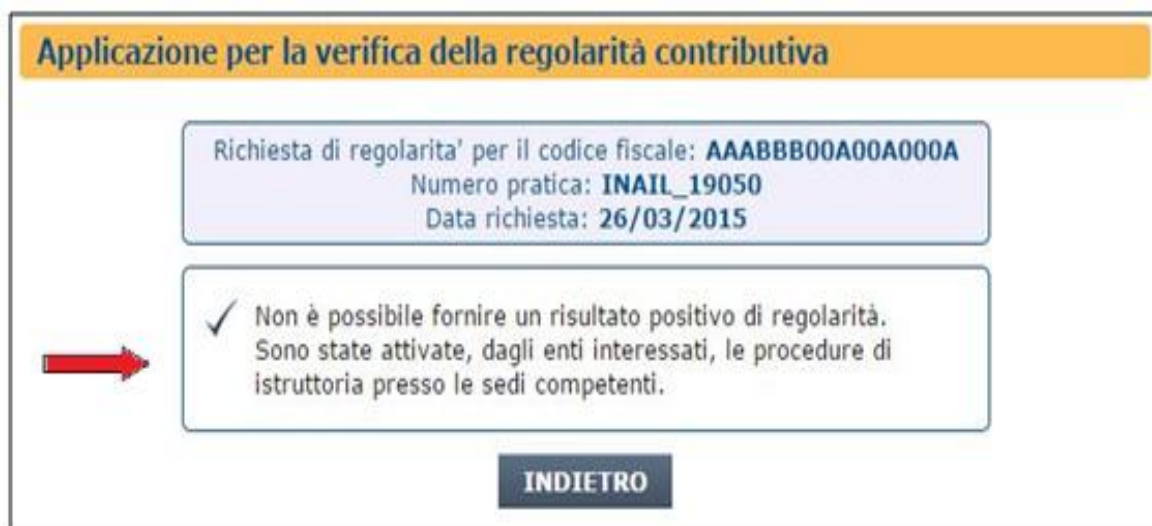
Applicazione per la verifica della regolarità contributiva

Richiesta di regolarita' per il codice fiscale: AAABBB00A00A000A
Numero pratica: INAIL_19050
Data richiesta: 26/03/2015

✓ Non è possibile fornire un risultato positivo di regolarità. Sono state attivate, dagli enti interessati, le procedure di istruttoria presso le sedi competenti.

INDIETRO